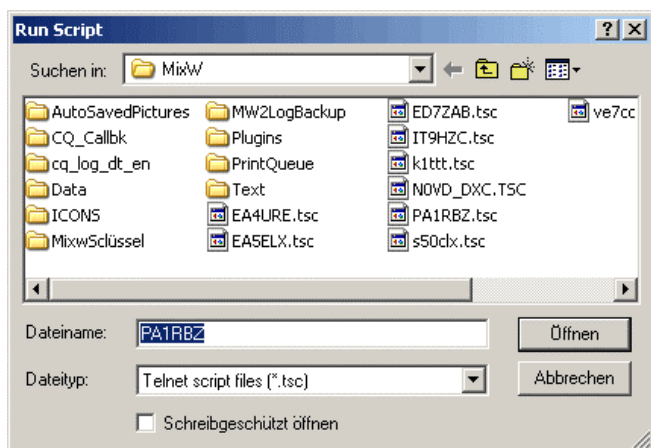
Run Script

? X

Suchen in: MixW

AutoSavedPictures
CQ_Callbk
cq_log_dt_en
Data
ICONS
MixwSclüssel
MW2LogBackup
Plugins
PrintQueue
Text
EA4URE.tsc
EA5ELX.tsc
ED7ZAB.tsc
IT9HZC.tsc
k1ttt.tsc
N0VD_DXC.TSC
PA1RBZ.tsc
s50clx.tsc
ve7cc

Dateiname: PA1RBZ

Öffnen

Dateityp: Telnet script files (*.tsc)

Abbrechen

Schreibgeschützt öffnen